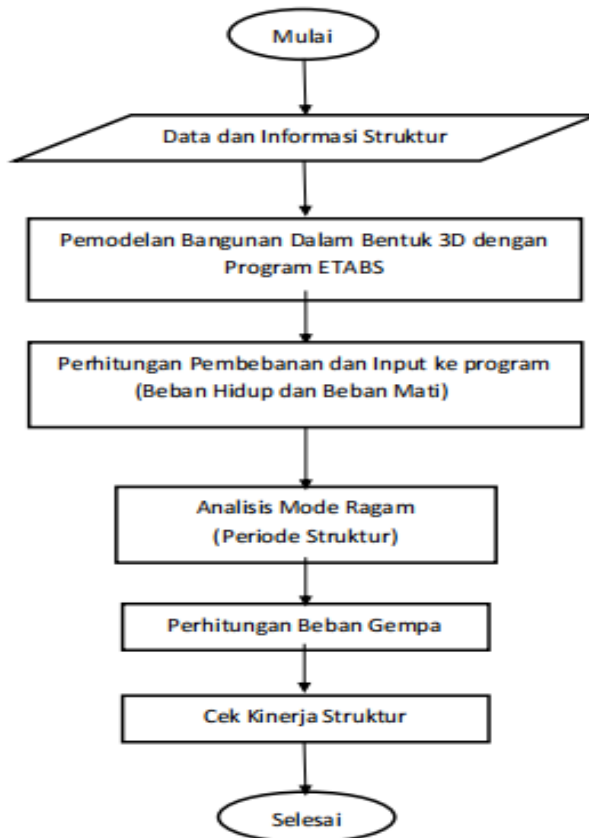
Mulai

Data dan Informasi Struktur

Pemodelan Bangunan Dalam Bentuk 3D dengan Program ETABS

Perhitungan Pembebanan dan Input ke program (Beban Hidup dan Beban Mati)

Analisis Mode Ragam (Periode Struktur)

Perhitungan Beban Gempa

Cek Kinerja Struktur

Selesai